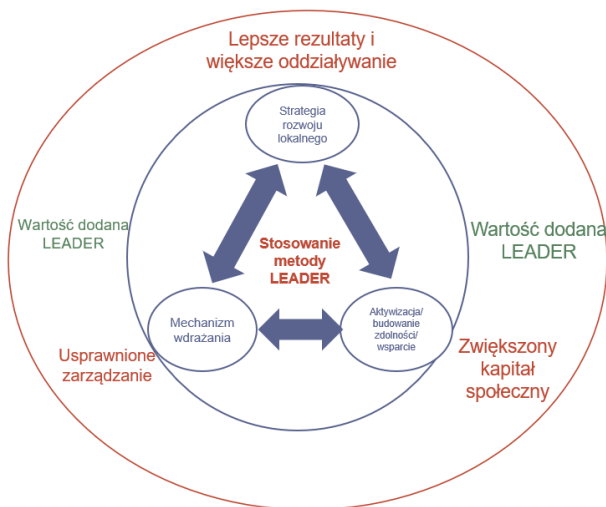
Lepsze rezultaty i większe oddziaływanie

Strategia rozwoju lokalnego

Wartość dodana LEADER

Stosowanie metody LEADER

Wartość dodana LEADER

Mechanizm wdrażania

Aktywizacja/ budowanie zdolności/ wsparcie

Usprawnione zarządzanie

Zwiększony kapitał społeczny